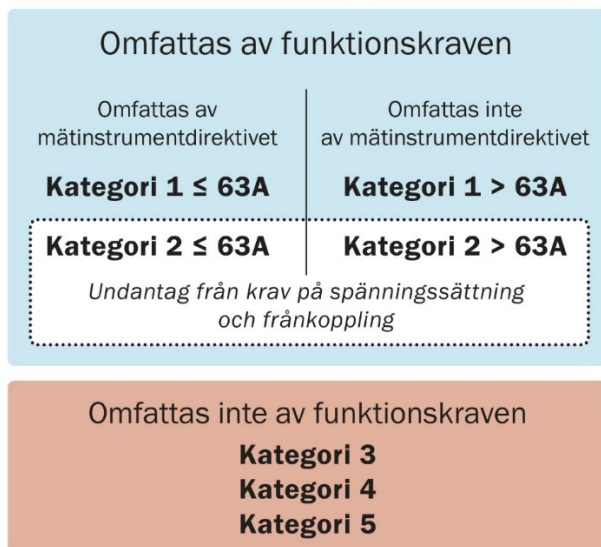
Omfattas av funktionskraven

Omfattas av mätinstrumentdirektivet

Kategori 1 ≤ 63A

Kategori 2 ≤ 63A

Omfattas inte av mätinstrumentdirektivet

Kategori 1 > 63A

Kategori 2 > 63A

Undantag från krav på spänningssättning och frånkoppling

Omfattas inte av funktionskraven

Kategori 3

Kategori 4

Kategori 5